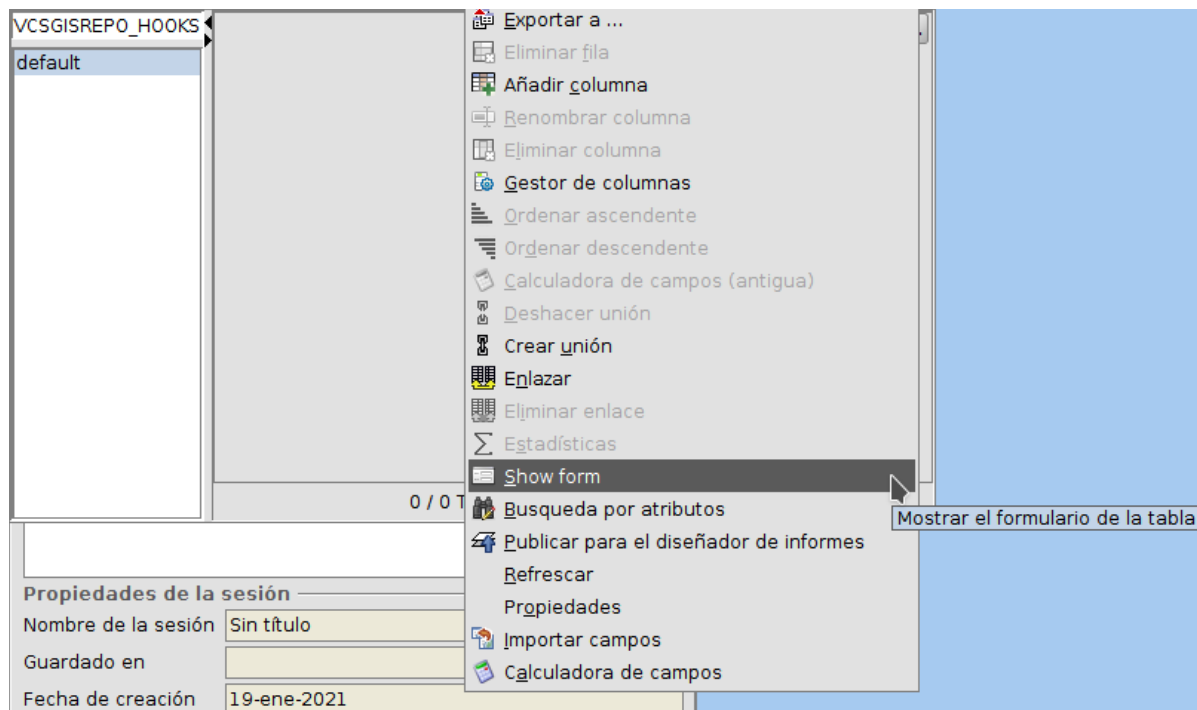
VCSGISREPO_HOOKS
default

0 / 0 T

Propiedades de la sesión
Nombre de la sesión Sin título
Guardado en
Fecha de creación 19-ene-2021

Exportar a ...
Eliminar fila
Añadir columna
Renombrar columna
Eliminar columna
Gestor de columnas
Ordenar ascendente
Ordenar descendente
Calculadora de campos (antigua)
Deshacer unión
Crear unión
Enlazar
Eliminar enlace
Estadísticas
Show form
Busqueda por atributos
Publicar para el diseñador de informes
Refrescar
Propiedades
Importar campos
Calculadora de campos

Mostrar el formulario de la tabla